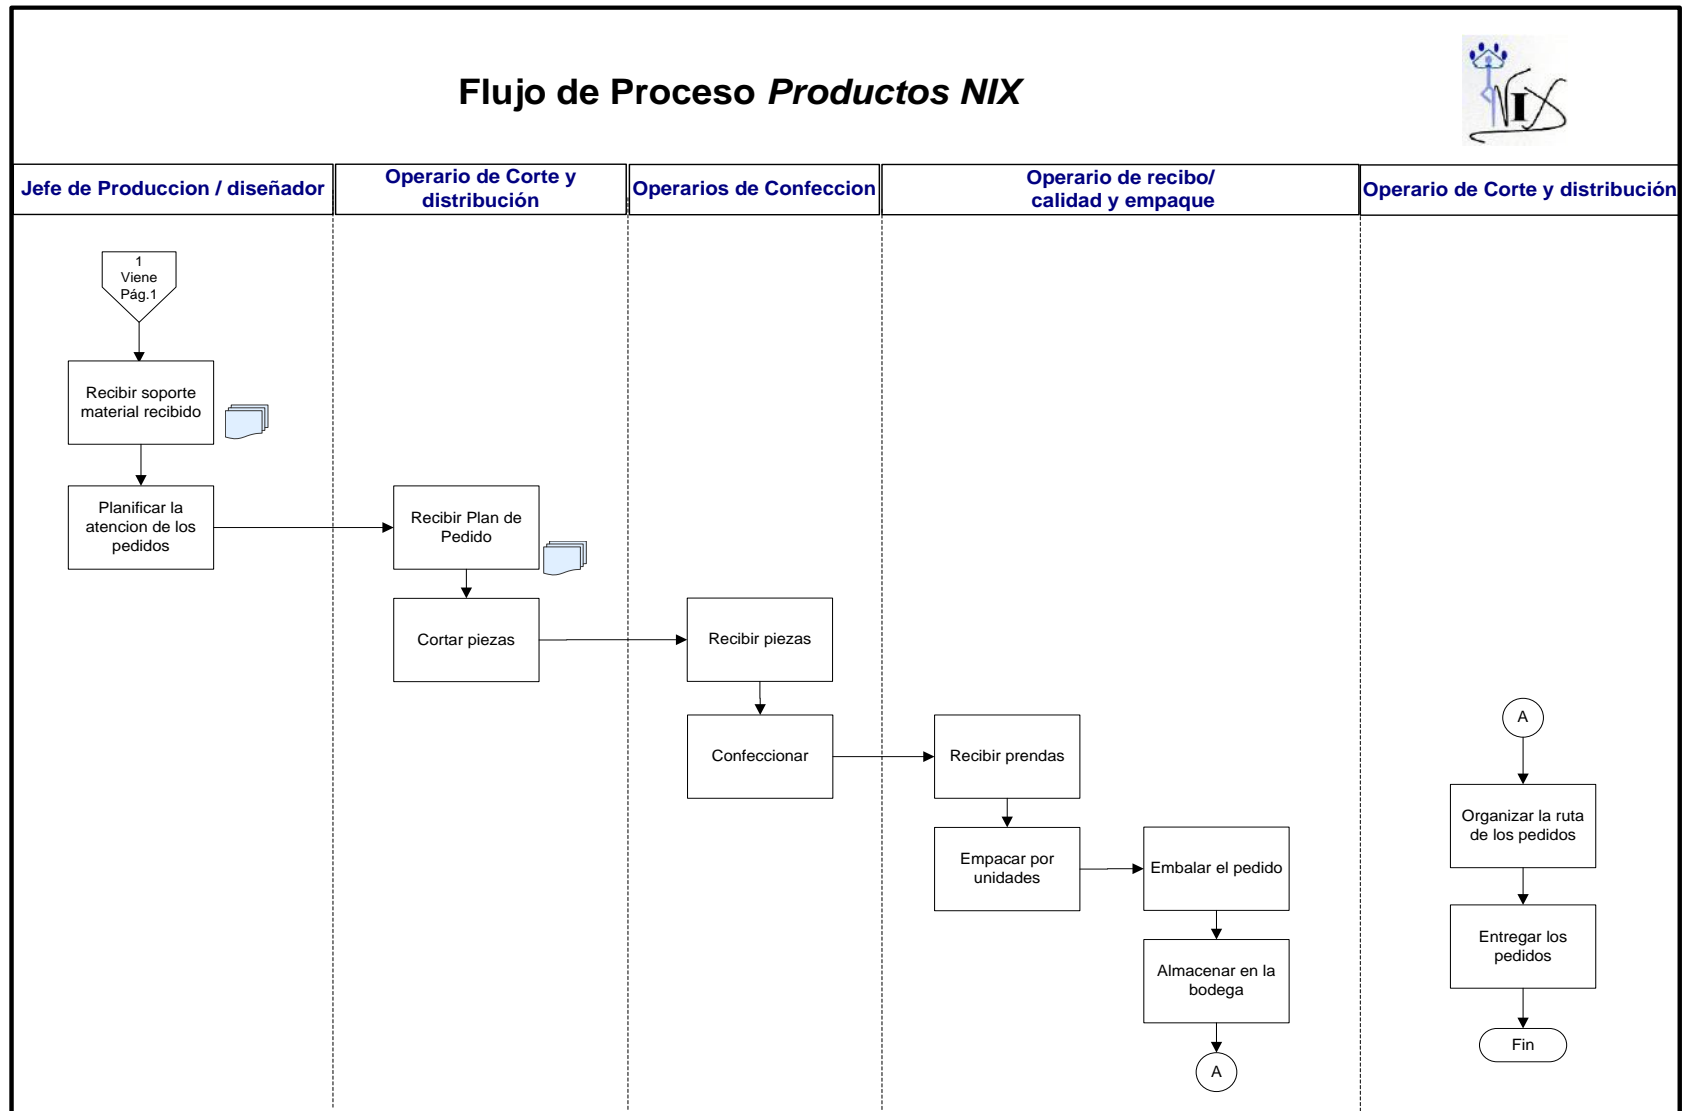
Flujo de Proceso *Productos NIX*

NIX

| Jefe de Produccion / diseñador | Operario de Corte y distribución | Operarios de Confeccion | Operario de recibo/ calidad y empaque | Operario de Corte y distribución |
|---|---|---|---|---|

1 Viene Pág.1

Recibir soporte material recibido

Planificar la atencion de los pedidos

Recibir Plan de Pedido

Cortar piezas

Recibir piezas

Confeccionar

Recibir prendas

Empacar por unidades

Embalar el pedido

Almacenar en la bodega

A

A

Organizar la ruta de los pedidos

Entregar los pedidos

Fin